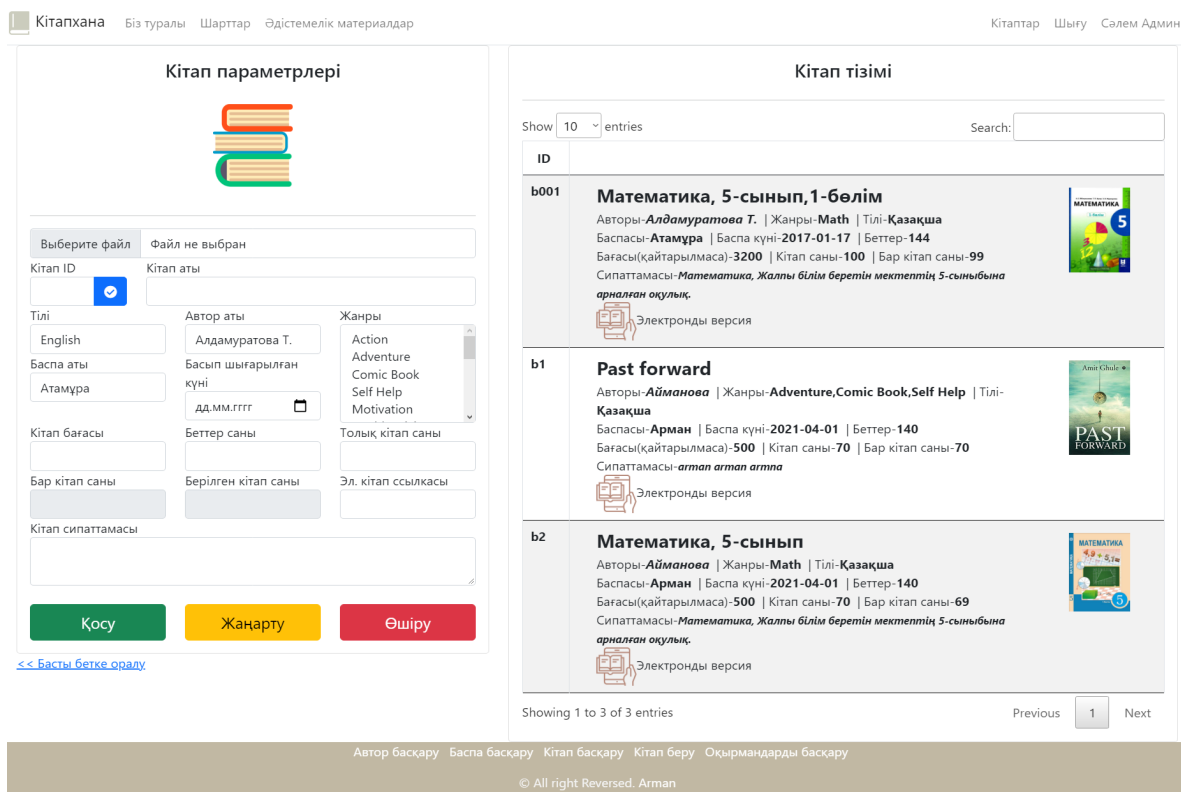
Кітапхана Біз туралы Шарттар Әдістемелік материалдар

Кітаптар Шығу Сәлем Админ

Кітап параметрлері

Выберите файл Файл не выбран

Кітап ID

Кітап аты

Тілі

English

Автор аты

Алдамуратова Т.

Жанры

Action
Adventure
Comic Book
Self Help
Motivation

Баспа аты

Атамұра

Басып шығарылған күні

дд.мм.гггг

Кітап бағасы

Беттер саны

Толық кітап саны

Бар кітап саны

Берілген кітап саны

Эл. кітап ссылкасы

Кітап сипаттамасы

Қосу Жаңарту Өшіру

<< Басты бетке оралу

Кітап тізімі

Show 10 entries

Search:

| ID | |
|---|---|
| b001 | **Математика, 5-сынып,1-бөлім** Авторы-*Алдамуратова Т.* \| Жанры-Math \| Тілі-Қазақша Баспасы-Атамұра \| Баспа күні-2017-01-17 \| Беттер-144 Бағасы(қайтарылмаса)-3200 \| Кітап саны-100 \| Бар кітап саны-99 Сипаттамасы-*Математика, Жалпы білім беретін мектептің 5-сыныбына арналған оқулық.* Электронды версия |
| b1 | **Past forward** Авторы-*Айманова* \| Жанры-Adventure,Comic Book,Self Help \| Тілі-Қазақша Баспасы-Арман \| Баспа күні-2021-04-01 \| Беттер-140 Бағасы(қайтарылмаса)-500 \| Кітап саны-70 \| Бар кітап саны-70 Сипаттамасы-*arman arman armna* Электронды версия |
| b2 | **Математика, 5-сынып** Авторы-*Айманова* \| Жанры-Math \| Тілі-Қазақша Баспасы-Арман \| Баспа күні-2021-04-01 \| Беттер-140 Бағасы(қайтарылмаса)-500 \| Кітап саны-70 \| Бар кітап саны-69 Сипаттамасы-*Математика, Жалпы білім беретін мектептің 5-сыныбына арналған оқулық.* Электронды версия |

Showing 1 to 3 of 3 entries

Previous 1 Next

Автор басқару Баспа басқару Кітап басқару Кітап беру Оқырмандарды басқару

© All right Reversed. Arman